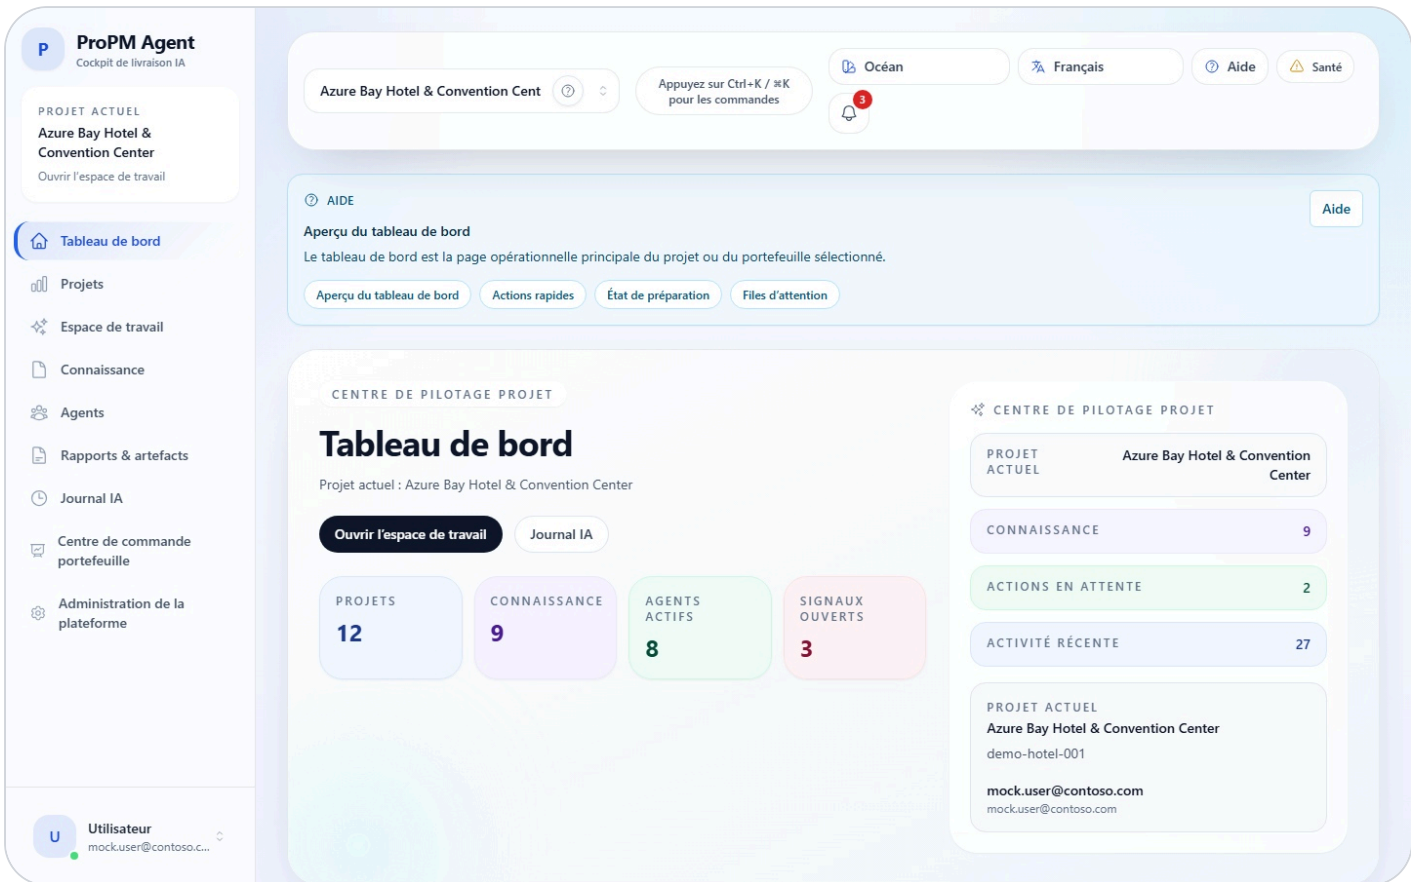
P
ProPM Agent
Cockpit de livraison IA

PROJET ACTUEL
Azure Bay Hotel & Convention Center
Ouvrir l'espace de travail

Tableau de bord
Projets
Espace de travail
Connaissance
Agents
Rapports & artefacts
Journal IA
Centre de commande portefeuille
Administration de la plateforme

U
Utilisateur
mock.user@contoso.c...

Azure Bay Hotel & Convention Cent
Appuyez sur Ctrl+K / ⌘K pour les commandes
Océan
Français
Aide
Santé
3

AIDE
Aperçu du tableau de bord
Le tableau de bord est la page opérationnelle principale du projet ou du portefeuille sélectionné.
Aperçu du tableau de bord
Actions rapides
État de préparation
Files d'attention
Aide

CENTRE DE PILOTAGE PROJET
Tableau de bord
Projet actuel : Azure Bay Hotel & Convention Center
Ouvrir l'espace de travail
Journal IA

PROJETS
12
CONNAISSANCE
9
AGENTS ACTIFS
8
SIGNAUX OUVERTS
3

CENTRE DE PILOTAGE PROJET
PROJET ACTUEL
Azure Bay Hotel & Convention Center
CONNAISSANCE
9
ACTIONS EN ATTENTE
2
ACTIVITÉ RÉCENTE
27
PROJET ACTUEL
Azure Bay Hotel & Convention Center
demo-hotel-001
mock.user@contoso.com
mock.user@contoso.com